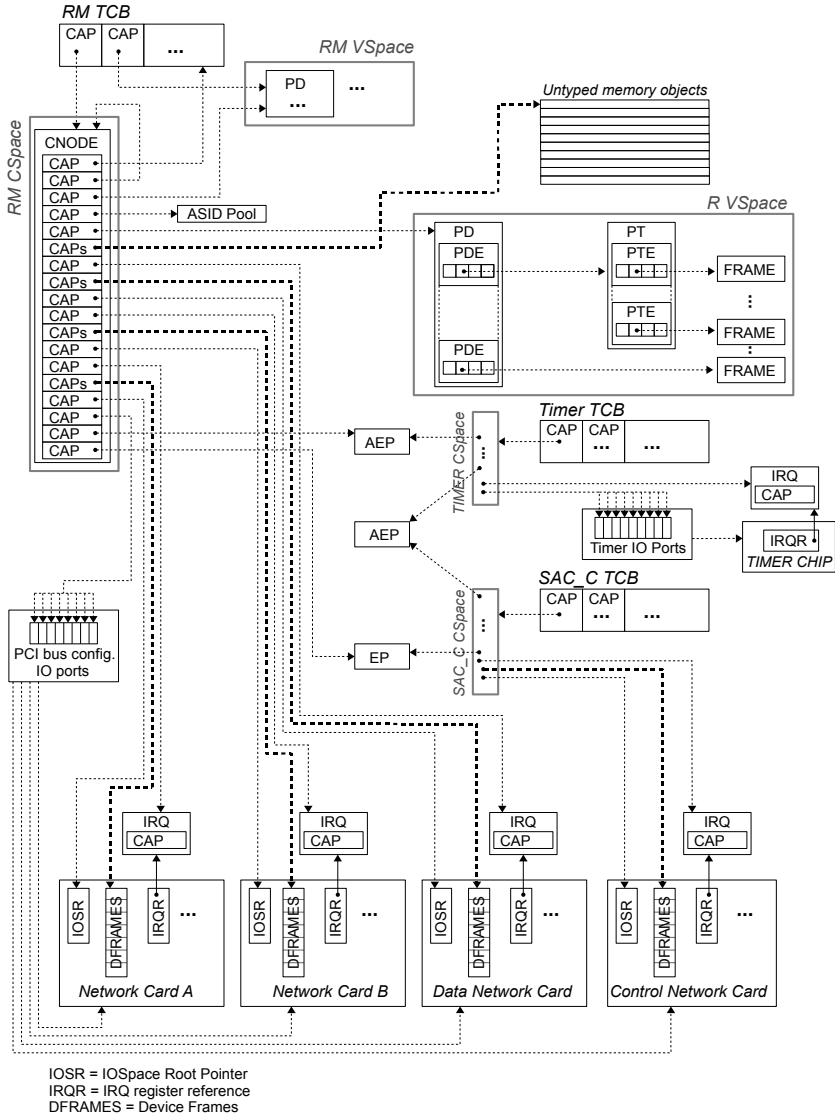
RM TCB
CAP CAP ...
RM VSpace
PD
...
...
Untyped memory objects
RM CSpace
CNODE
CAP
CAP
CAP
CAP
CAP
CAPs
CAP
CAPs
CAP
CAPs
CAP
CAP
CAPs
CAP
CAP
CAP
CAP
ASID Pool
R VSpace
PD
PDE
PDE
PT
PTE
PTE
FRAME
FRAME
FRAME
Timer TCB
CAP CAP ... ...
TIMER CSpace
...
AEP
AEP
IRQ
CAP
Timer IO Ports
IRQR
TIMER CHIP
SAC_C TCB
CAP CAP ... ...
SAC_C CSpace
...
EP
PCI bus config. IO ports
IRQ
CAP
IOSR DFRAMES IRQR ...
Network Card A
IRQ
CAP
IOSR DFRAMES IRQR ...
Network Card B
IRQ
CAP
IOSR DFRAMES IRQR ...
Data Network Card
IRQ
CAP
IOSR DFRAMES IRQR ...
Control Network Card

IOSR = IOSpace Root Pointer
IRQR = IRQ register reference
DFRAMES = Device Frames